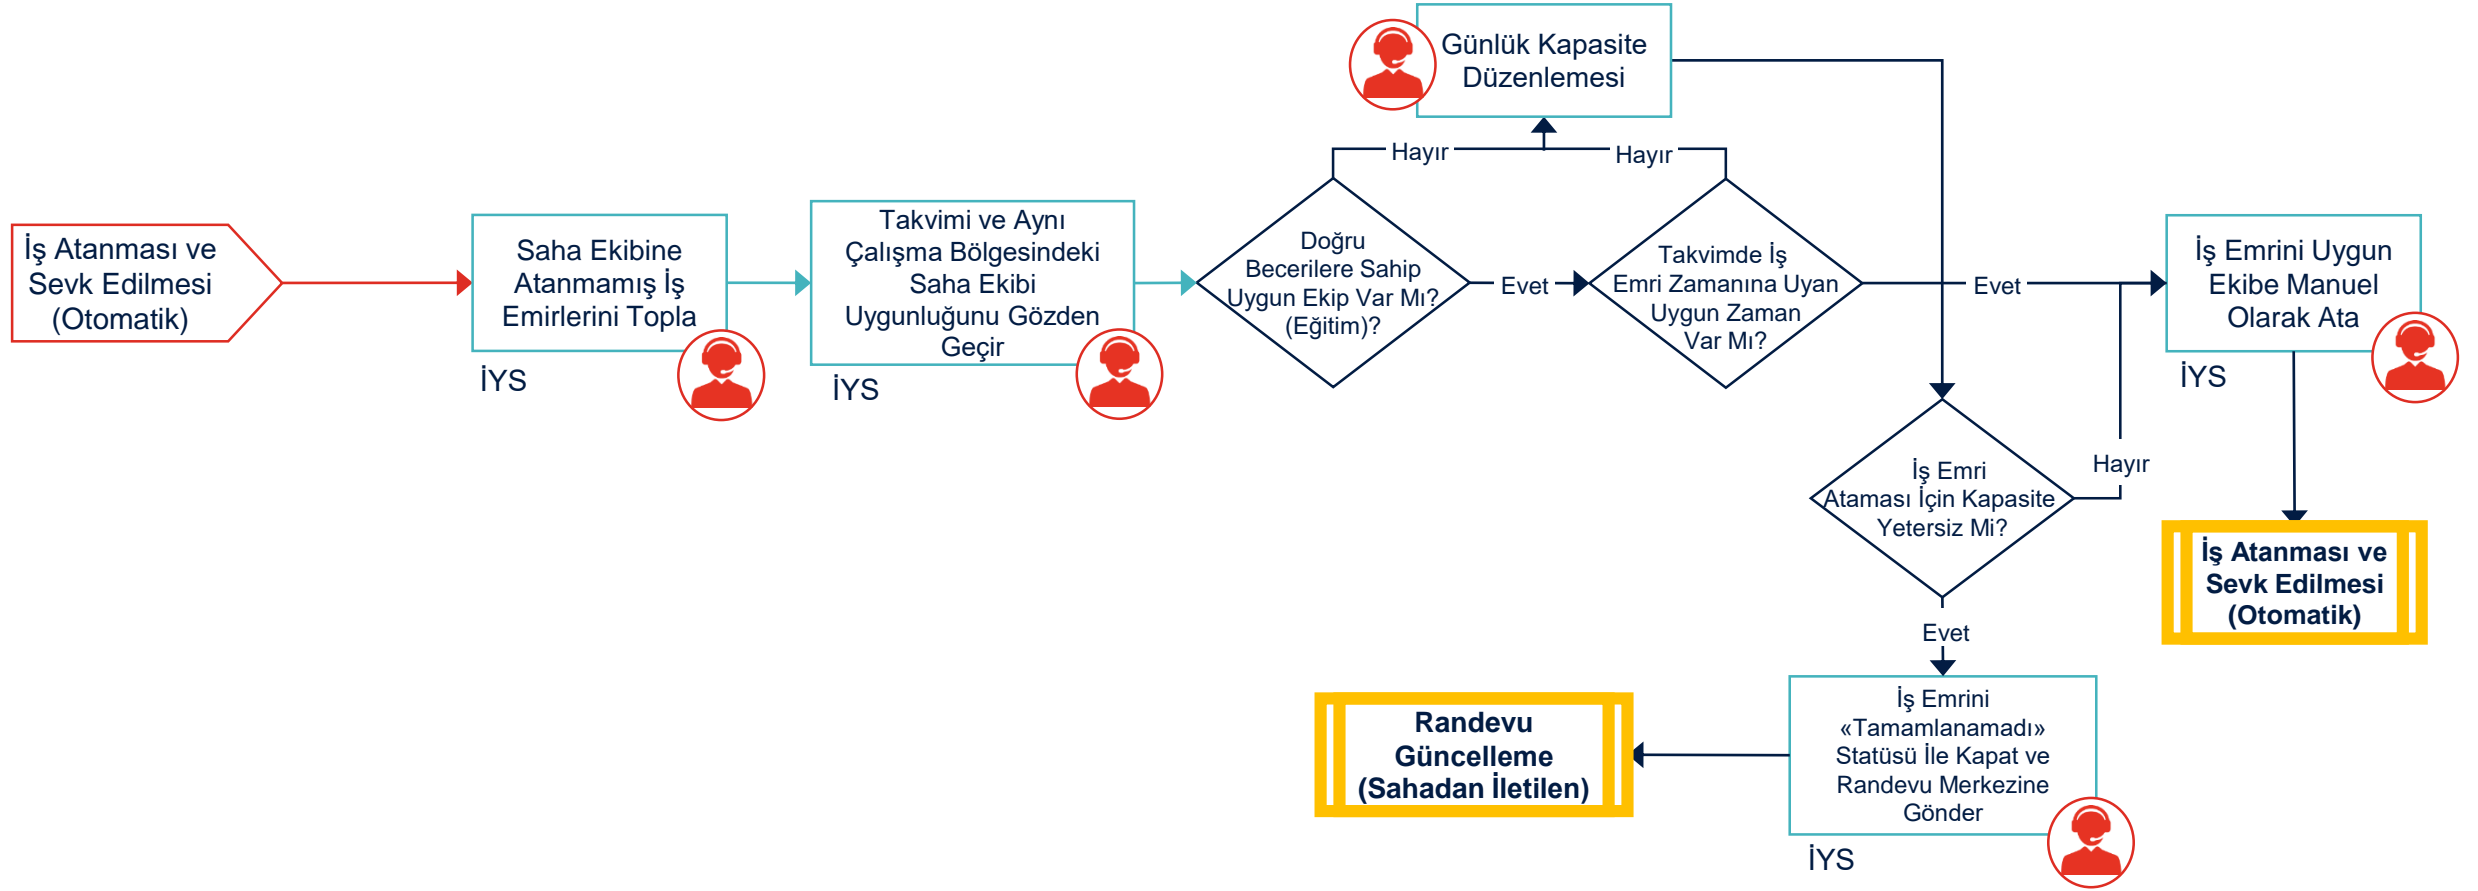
Günlük Kapasite Düzenlemesi

İş Atanması ve Sevk Edilmesi (Otomatik)

Saha Ekibine Atanmamış İş Emirlerini Topla

İYS

Takvimi ve Aynı Çalışma Bölgesindeki Saha Ekibi Uygunluğunu Gözden Geçir

İYS

Hayır

Hayır

Doğru Becerilere Sahip Uygun Ekip Var Mı? (Eğitim)?

Evet

Takvimde İş Emri Zamanına Uyan Uygun Zaman Var Mı?

Evet

İş Emrini Uygun Ekibe Manuel Olarak Ata

İYS

İş Emri Ataması İçin Kapasite Yetersiz Mi?

Hayır

İş Atanması ve Sevk Edilmesi (Otomatik)

Evet

İş Emrini «Tamamlanamadı» Statüsü İle Kapat ve Randevu Merkezine Gönder

İYS

Randevu Güncelleme (Sahadan İletilen)